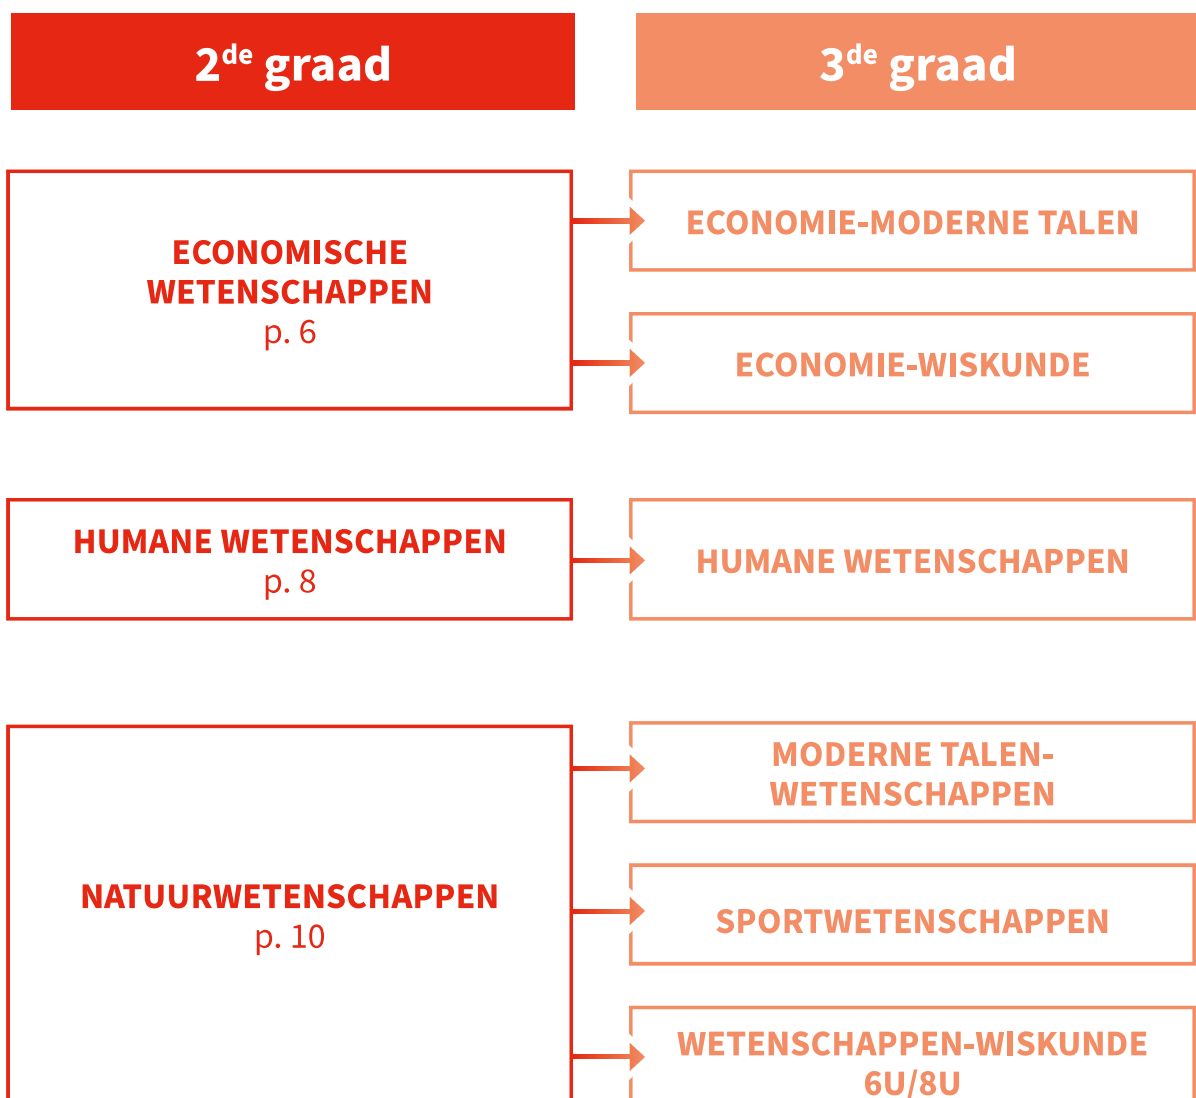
2$^{de}$ graad

3$^{de}$ graad

ECONOMISCHE WETENSCHAPPEN
p. 6

ECONOMIE-MODERNE TALEN

ECONOMIE-WISKUNDE

HUMANE WETENSCHAPPEN
p. 8

HUMANE WETENSCHAPPEN

NATUURWETENSCHAPPEN
p. 10

MODERNE TALEN-WETENSCHAPPEN

SPORTWETENSCHAPPEN

WETENSCHAPPEN-WISKUNDE
6U/8U